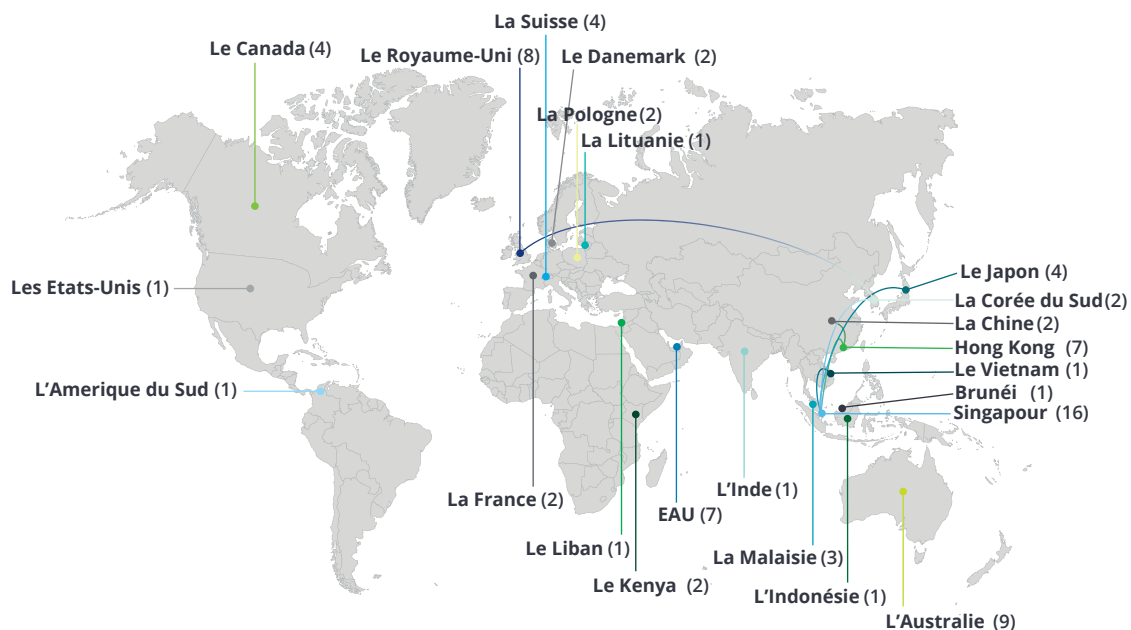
La Suisse (4)

Le Canada (4)

Le Royaume-Uni (8)

Le Danemark (2)

La Pologne (2)

La Lituanie (1)

Le Japon (4)

Les Etats-Unis (1)

La Corée du Sud (2)

La Chine (2)

Hong Kong (7)

Le Vietnam (1)

L'Amerique du Sud (1)

Brunéi (1)

Singapour (16)

L'Inde (1)

La France (2)

EAU (7)

Le Liban (1)

La Malaisie (3)

Le Kenya (2)

L'Indonésie (1)

L'Australie (9)